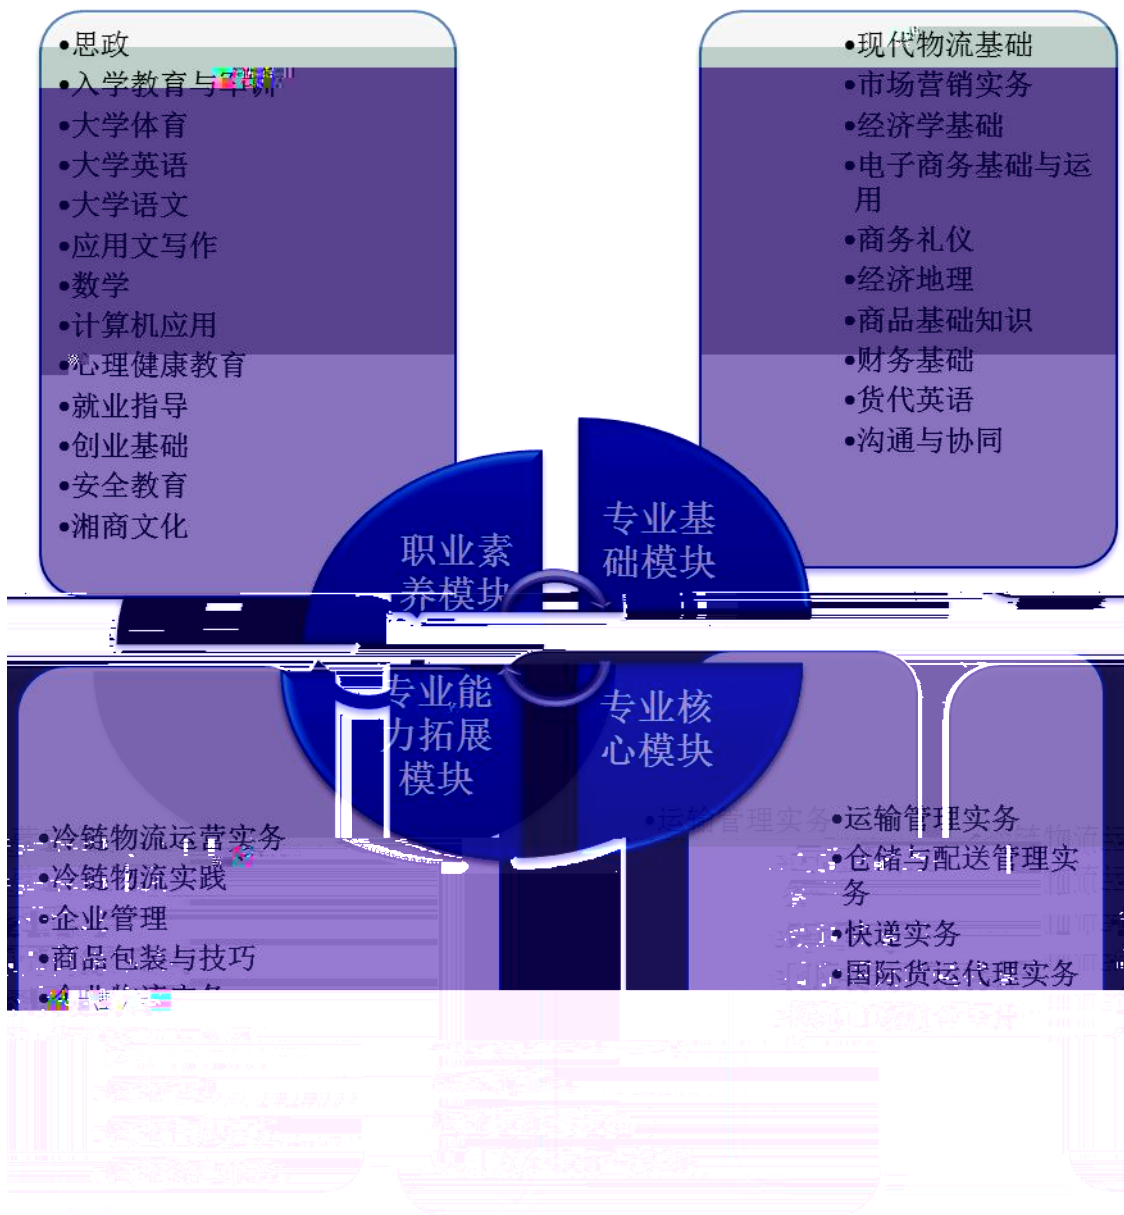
•思政
•入学教育与军训
•大学体育
•大学英语
•大学语文
•应用文写作
•数学
•计算机应用
•心理健康教育
•就业指导
•创业基础
•安全教育
•湘商文化

•现代物流基础
•市场营销实务
•经济学基础
•电子商务基础与运用
•商务礼仪
•经济地理
•商品基础知识
•财务基础
•货代英语
•沟通与协同

职业素养模块

专业基础模块

专业能力拓展模块

专业核心模块

•冷链物流运营实务
•冷链物流实践
•企业管理
•商品包装与技巧
•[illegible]

•运输管理实务
•仓储与配送管理实务
•快递实务
•国际货运代理实务
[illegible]